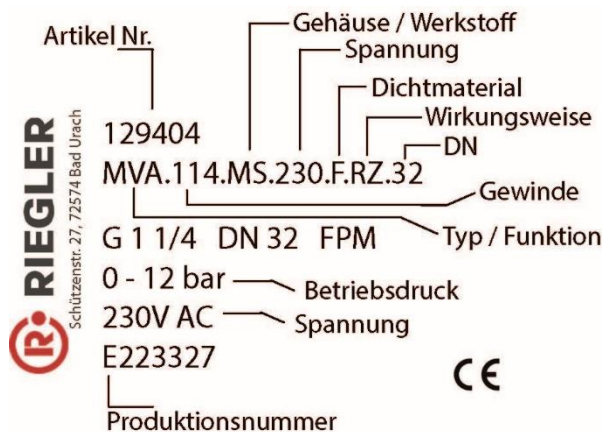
Artikel Nr.
Gehäuse / Werkstoff
Spannung
Dichtmaterial
Wirkungsweise
DN
129404
MVA.114.MS.230.F.RZ.32
Gewinde
Typ / Funktion
G 1 1/4 DN 32 FPM
0 - 12 bar
Betriebsdruck
230V AC
Spannung
E223327
Produktionsnummer
RIEGLER
Schützenstr. 27, 72574 Bad Urach
CE